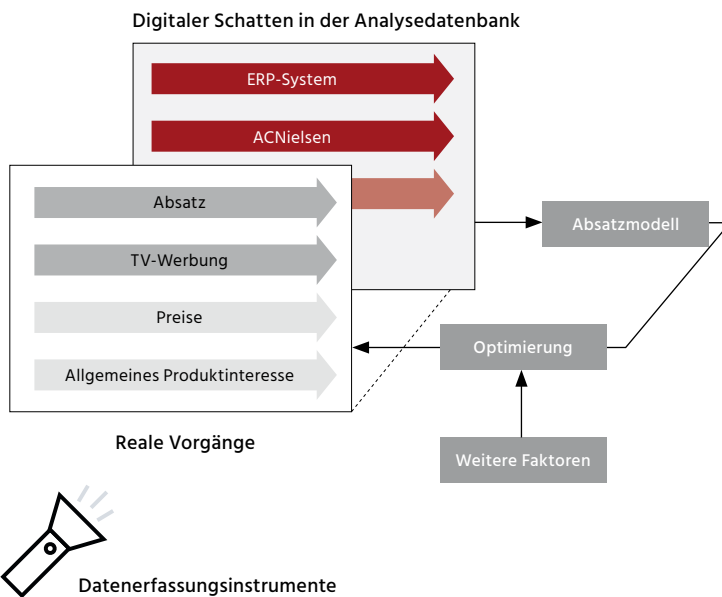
Digitaler Schatten in der Analysedatenbank

ERP-System

ACNielsen

Absatz

TV-Werbung

Preise

Allgemeines Produktinteresse

Reale Vorgänge

Absatzmodell

Optimierung

Weitere Faktoren

Datenerfassungsinstrumente